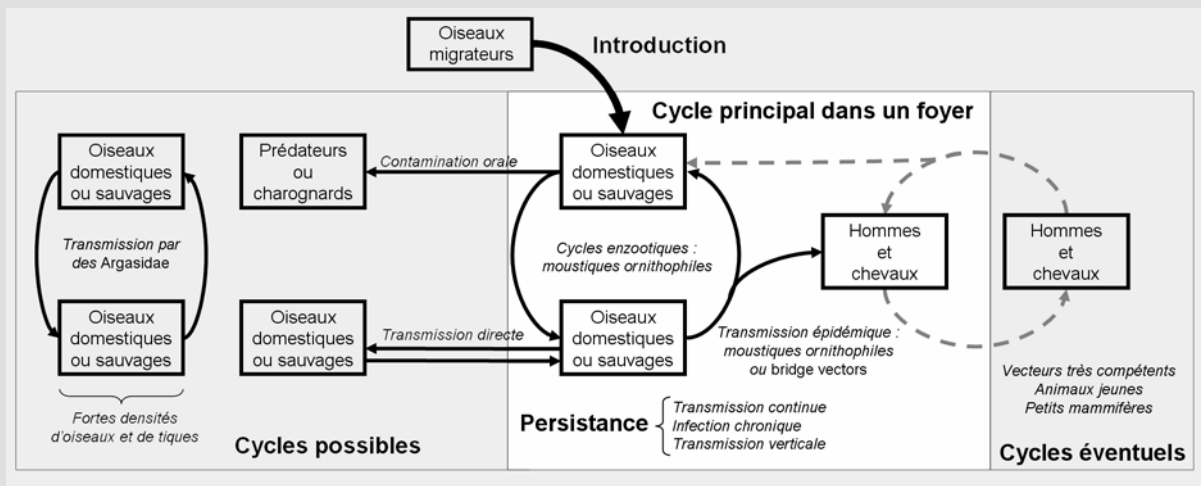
Oiseaux migrateurs

Introduction

Cycle principal dans un foyer

Oiseaux domestiques ou sauvages

Prédateurs ou charognards

Contamination orale

Oiseaux domestiques ou sauvages

Transmission par des Argasidae

Oiseaux domestiques ou sauvages

Fortes densités d'oiseaux et de tiques

Oiseaux domestiques ou sauvages

Transmission directe

Cycles enzootiques : moustiques ornithophiles

Oiseaux domestiques ou sauvages

Hommes et chevaux

Transmission épidémique : moustiques ornithophiles ou bridge vectors

Hommes et chevaux

Vecteurs très compétents
Animaux jeunes
Petits mammifères

Persistance
Transmission continue
Infection chronique
Transmission verticale

Cycles possibles

Cycles éventuels